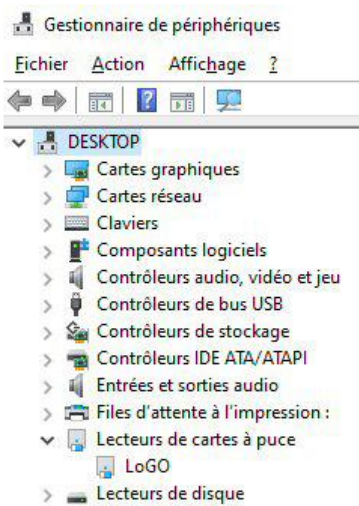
Gestionnaire de périphériques

Fichier Action Affichage ?

DESKTOP
Cartes graphiques
Cartes réseau
Claviers
Composants logiciels
Contrôleurs audio, vidéo et jeu
Contrôleurs de bus USB
Contrôleurs de stockage
Contrôleurs IDE ATA/ATAPI
Entrées et sorties audio
Files d'attente à l'impression :
Lecteurs de cartes à puce
LoGO
Lecteurs de disque